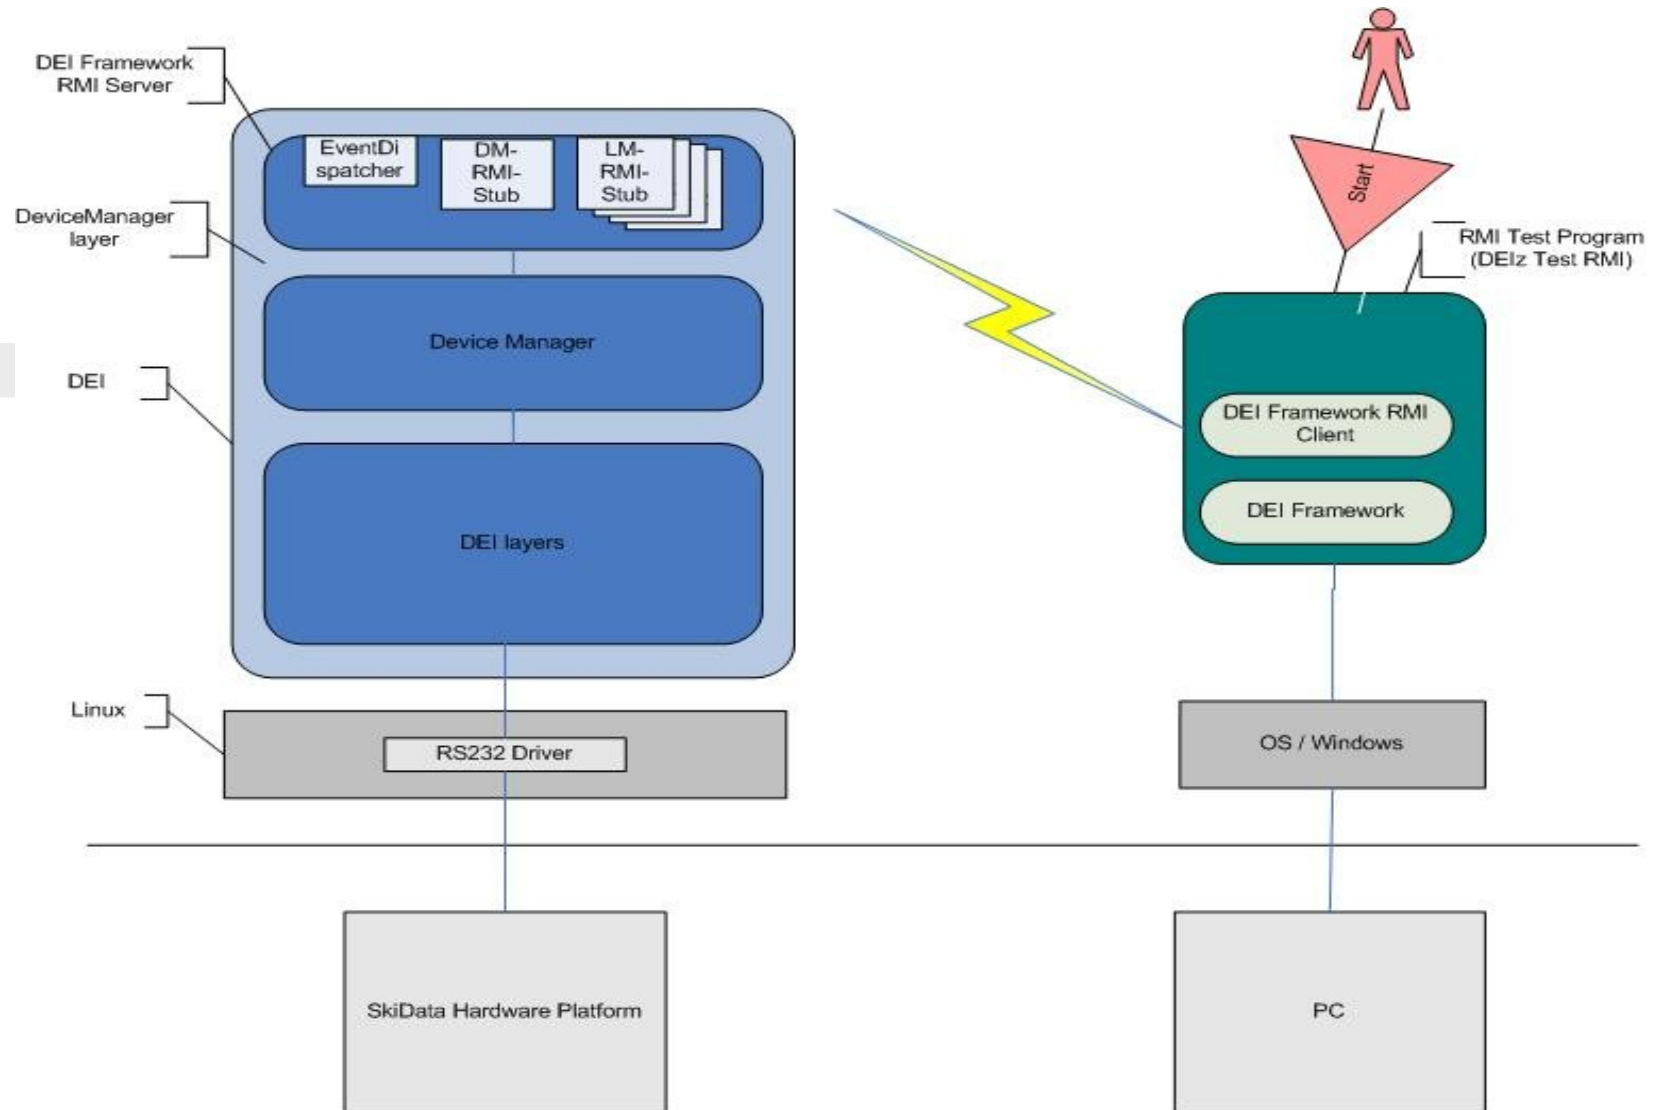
DEI Framework RMI Server

EventDispatcher

DM-RMI-Stub

LM-RMI-Stub

DeviceManager layer

Device Manager

DEI

DEI layers

Linux

RS232 Driver

Start

RMI Test Program (DEIz Test RMI)

DEI Framework RMI Client

DEI Framework

OS / Windows

SkiData Hardware Platform

PC